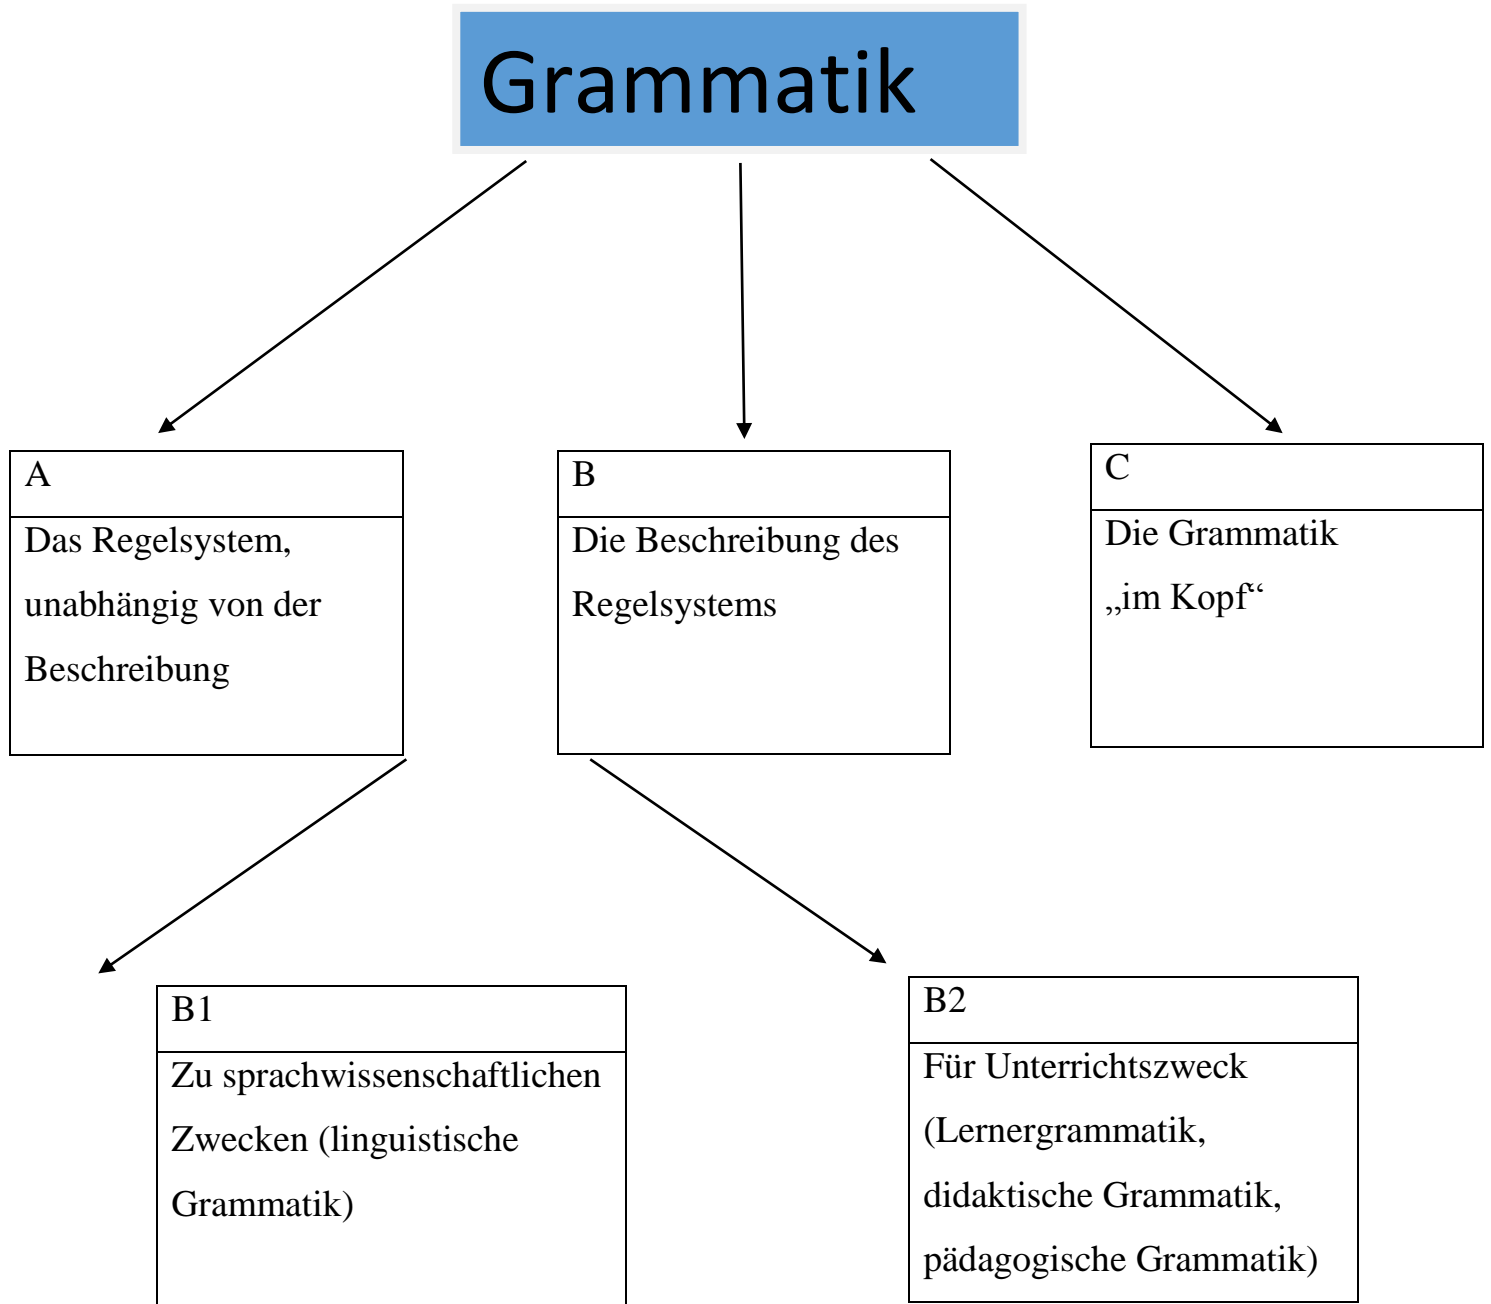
Grammatik

A
Das Regelsystem, unabhängig von der Beschreibung

B
Die Beschreibung des Regelsystems

C
Die Grammatik „im Kopf“

B1
Zu sprachwissenschaftlichen Zwecken (linguistische Grammatik)

B2
Für Unterrichtszweck (Lernergrammatik, didaktische Grammatik, pädagogische Grammatik)